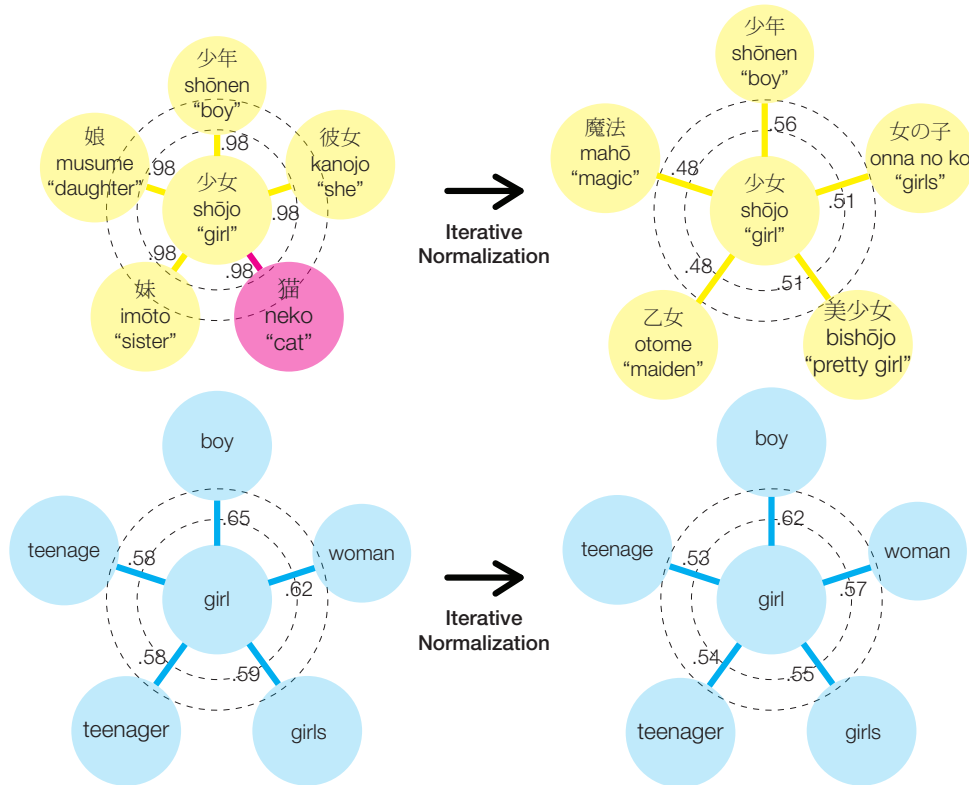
少年
shōnen
"boy"

娘
musume
"daughter"

彼女
kanojo
"she"

.98
.98
.98
.98
.98

少女
shōjo
"girl"

妹
imōto
"sister"

猫
neko
"cat"

Iterative Normalization

少年
shōnen
"boy"

魔法
mahō
"magic"

女の子
onna no ko
"girls"

.56
.48
.51
.48
.51

少女
shōjo
"girl"

乙女
otome
"maiden"

美少女
bishōjo
"pretty girl"

boy

teenage

woman

.65
.58
.62
.58
.59

girl

teenager

girls

Iterative Normalization

boy

teenage

woman

.62
.53
.57
.54
.55

girl

teenager

girls